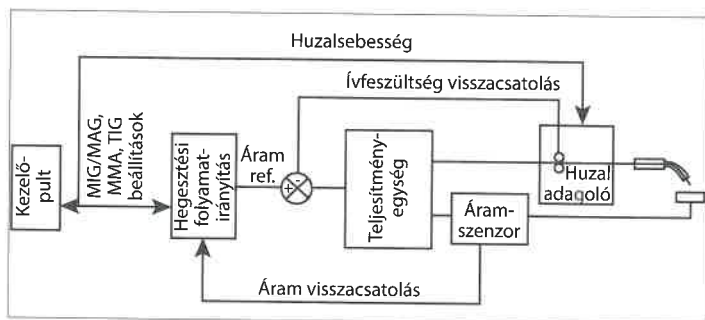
Huzalsebesség

Ívfeszültség visszacsatolás

MIG/MAG, MMA, TIG beállítások

Kezelő-pult

Hegesztési folyamat-irányítás

Áram ref.

+

-

Teljesítmény-egység

Huzal adagoló

Áram-szenzor

Áram visszacsatolás